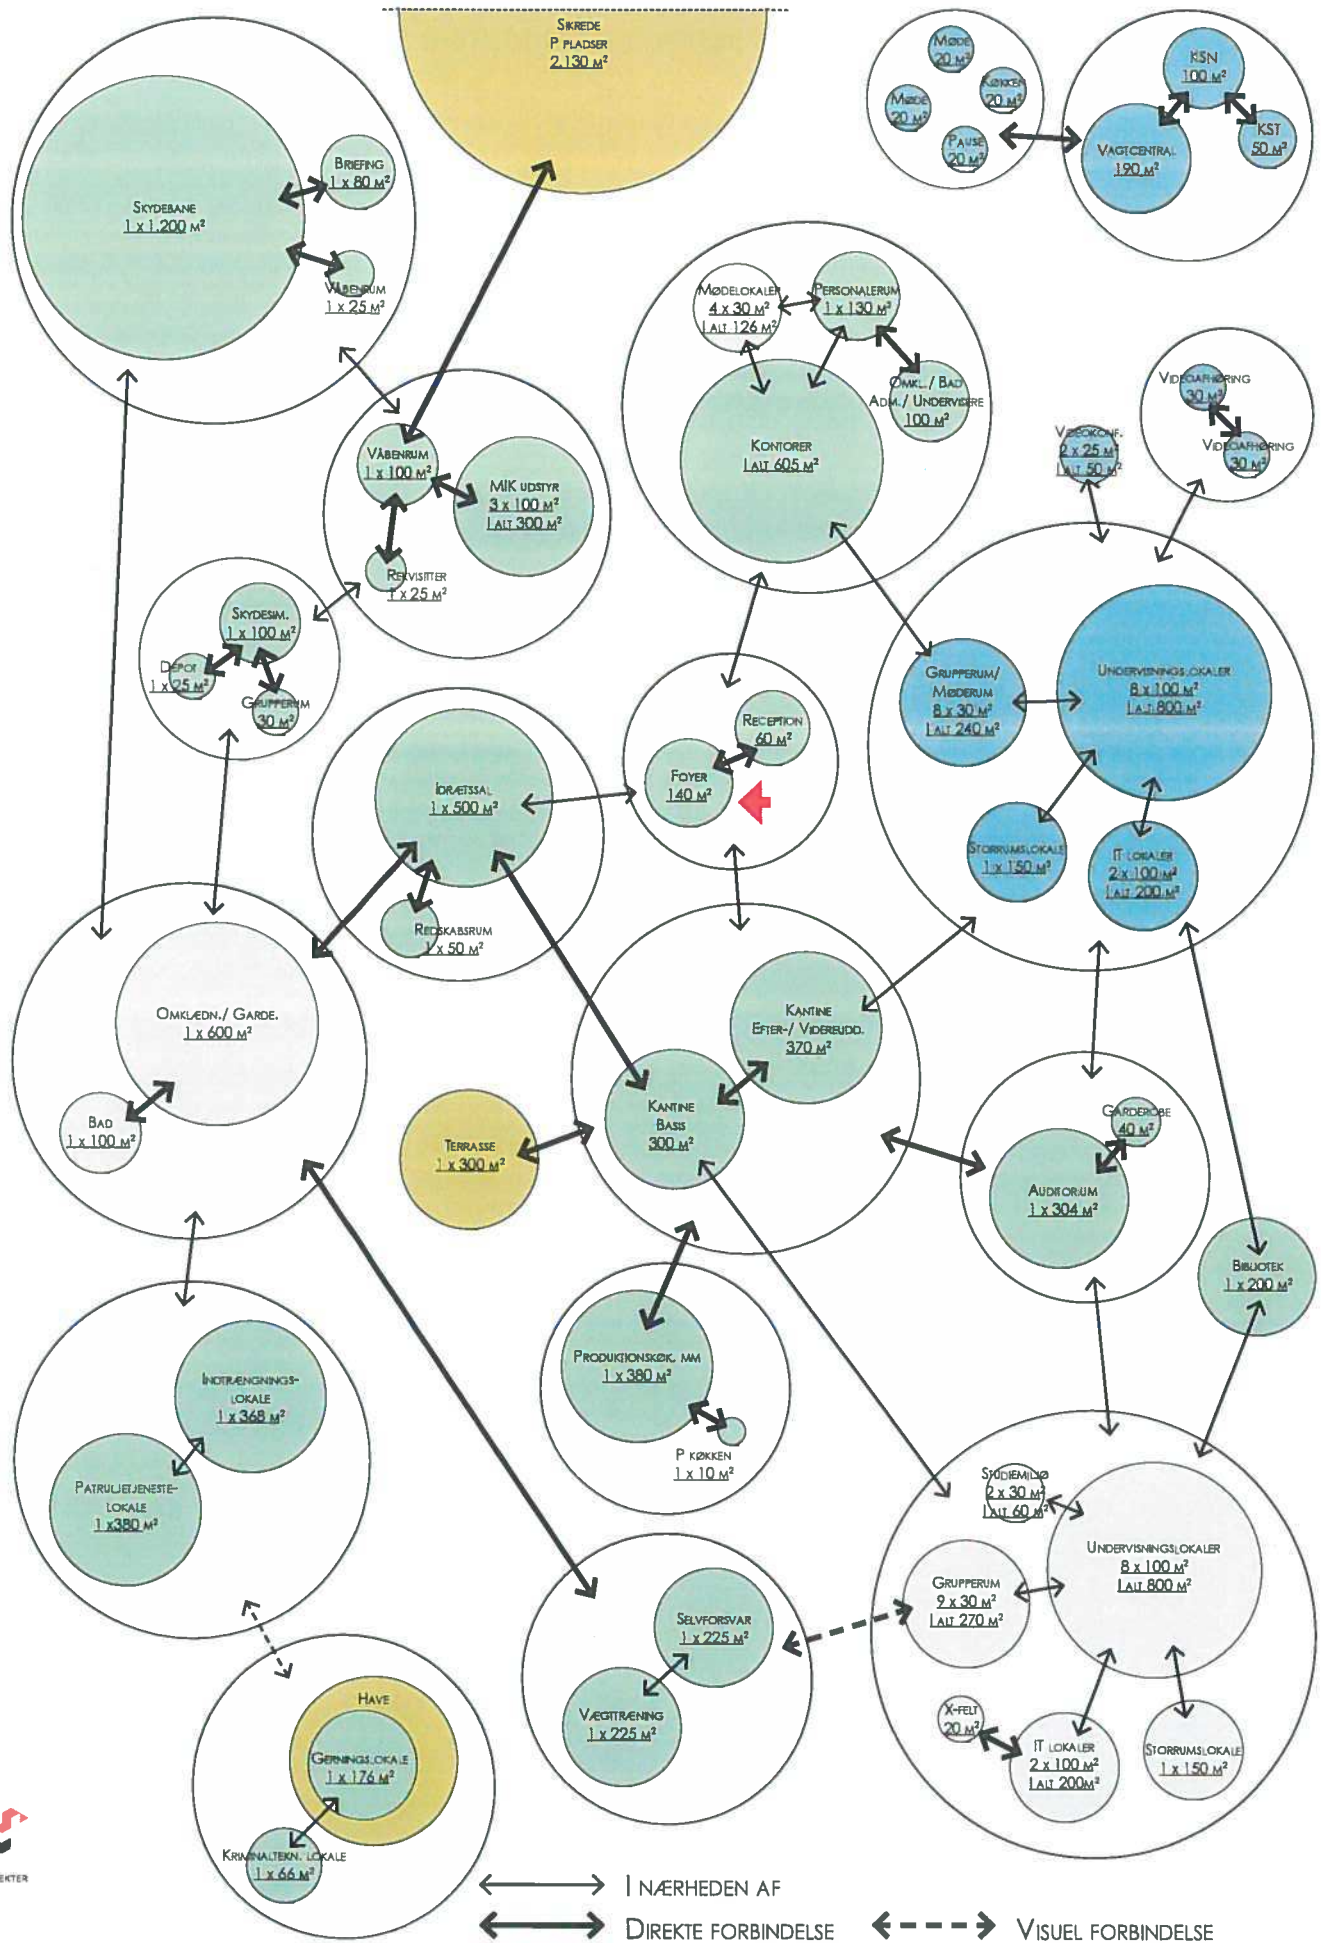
Sikrede
P pladser
2.130 m²

Møde
20 m²

Køkken
20 m²

Møde
20 m²

Pause
20 m²

KSN
100 m²

Vagtcentral
190 m²

KST
50 m²

Skydebane
1 x 1.200 m²

Briefing
1 x 80 m²

Våbenrum
1 x 25 m²

Mødelokaler
4 x 30 m²
I alt 126 m²

Personalerum
1 x 130 m²

Omkl./ Bad
Adm./ Undervisere
100 m²

Kontorer
I alt 605 m²

Videohøring
30 m²

Videohøring
30 m²

Videokonf.
2 x 25 m²
I alt 50 m²

Våbenrum
1 x 100 m²

MIK udstyr
3 x 100 m²
I alt 300 m²

Rekvisitter
1 x 25 m²

Skydesim.
1 x 100 m²

Depot
1 x 25 m²

Grupperum
30 m²

Grupperum/
Møderum
8 x 30 m²
I alt 240 m²

Undervisningslokaler
8 x 100 m²
I alt 800 m²

Storrumslokale
1 x 150 m²

IT lokaler
2 x 100 m²
I alt 200 m²

Reception
60 m²

Foyer
140 m²

Idrætssal
1 x 500 m²

Redskabsrum
1 x 50 m²

Omklædn./ Garde.
1 x 600 m²

Bad
1 x 100 m²

Kantine
Efter-/ Videreudd.
370 m²

Kantine
Basis
300 m²

Terrasse
1 x 300 m²

Garderobe
40 m²

Auditorium
1 x 304 m²

Bibliotek
1 x 200 m²

Indtræningnings-
lokale
1 x 368 m²

Patruljetjeneste-
lokale
1 x 380 m²

Produktionskøk. mm
1 x 380 m²

P køkken
1 x 10 m²

Studiemiljø
2 x 30 m²
I alt 60 m²

Undervisningslokaler
8 x 100 m²
I alt 800 m²

Grupperum
9 x 30 m²
I alt 270 m²

X-felt
20 m²

IT lokaler
2 x 100 m²
I alt 200m²

Storrumslokale
1 x 150 m²

Selvforsvar
1 x 225 m²

Vægttræning
1 x 225 m²

Have

Gerningslokale
1 x 176 m²

Kriminaltekn. lokale
1 x 66 m²

ekter

I nærheden af
Direkte forbindelse
Visuel forbindelse